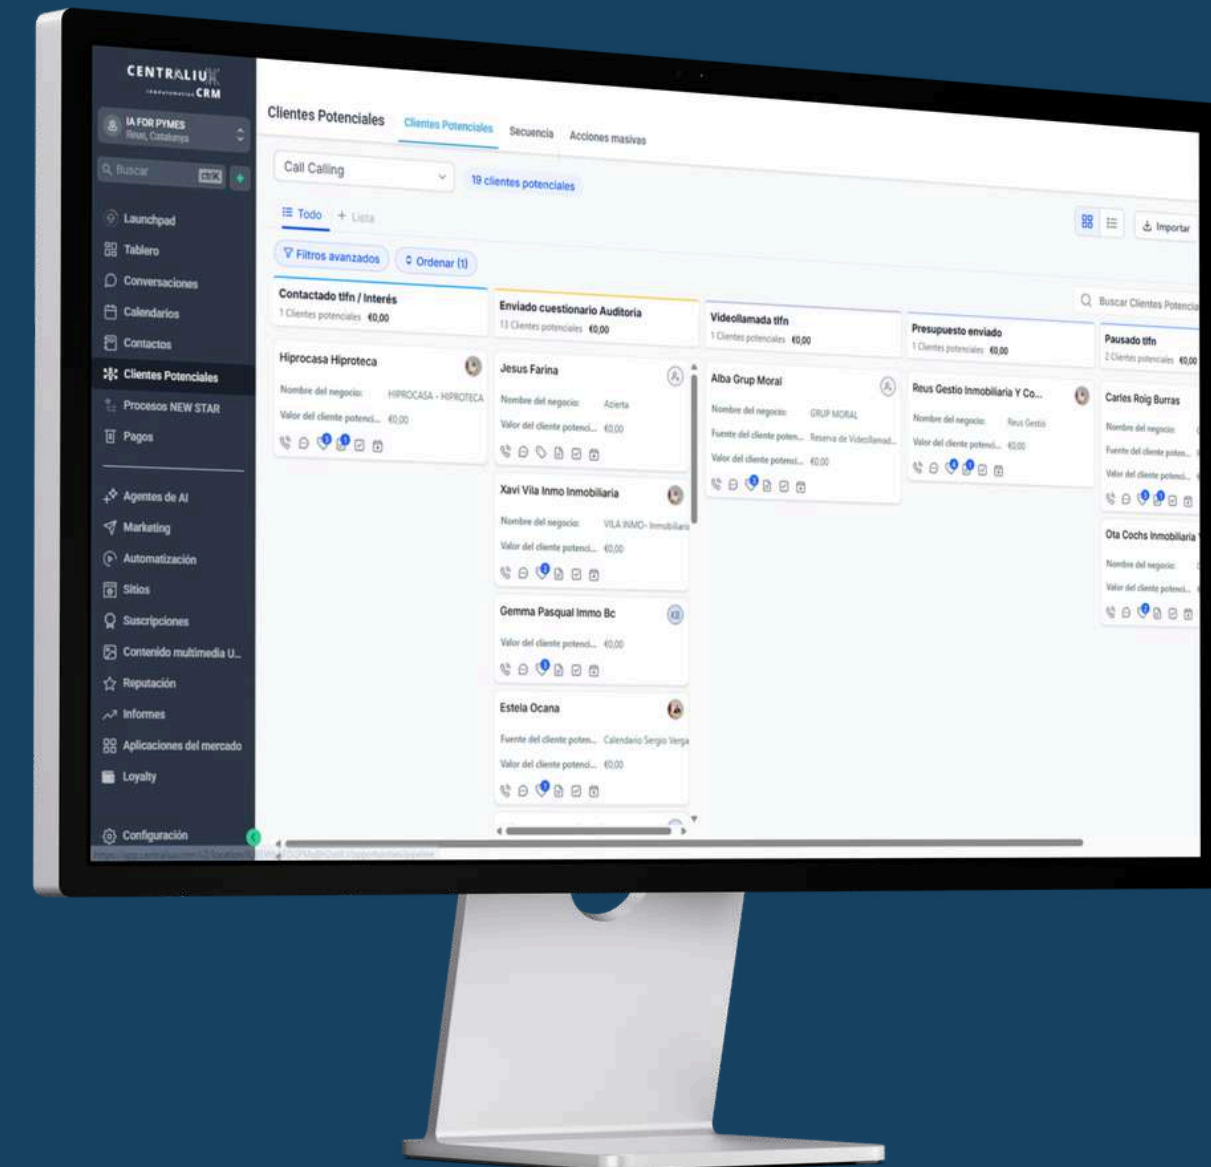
CENTRALIUM CRM

IA FOR PYMES
Reus, Catalunya

Buscar ctrl K

Launchpad
Tablero
Conversaciones
Calendarios
Contactos
Clientes Potenciales
Procesos NEW STAR
Pagos

Agentes de AI
Marketing
Automatización
Sitios
Suscripciones
Contenido multimedia U...
Reputación
Informes
Aplicaciones del mercado
Loyalty

Configuración

Clientes Potenciales | Clientes Potenciales | Secuencia | Acciones masivas

Call Calling
19 clientes potenciales

Todo | + Lista

Importar

Filtros avanzados | Ordenar (1)

Buscar Clientes Potencia

Contactado tlfn / Interés
1 Clientes potenciales €0,00

Hiprocasa Hiproteca
Nombre del negocio: HIPROCASA - HIPROTECA
Valor del cliente potenci... €0,00

Enviado cuestionario Auditoria
13 Clientes potenciales €0,00

Jesus Farina
Nombre del negocio: Azierta
Valor del cliente potenci... €0,00

Xavi Vila Inmo Inmobiliaria
Nombre del negocio: VILA INMO- Inmobiliaria
Valor del cliente potenci... €0,00

Gemma Pasqual Immo Bc
Valor del cliente potenci... €0,00

Estela Ocana
Fuente del cliente poten... Calendario Sergio Verga
Valor del cliente potenci... €0,00

Videollamada tlfn
1 Clientes potenciales €0,00

Alba Grup Moral
Nombre del negocio: GRUP MORAL
Fuente del cliente poten... Reserva de Videollamad...
Valor del cliente potenci... €0,00

Presupuesto enviado
1 Clientes potenciales €0,00

Reus Gestio Inmobiliaria Y Co...
Nombre del negocio: Reus Gestio
Valor del cliente potenci... €0,00

Pausado tlfn
2 Clientes potenciales €0,00

Carles Roig Burras
Nombre del negocio:
Fuente del cliente poten...
Valor del cliente potenci...

Ota Cochs Inmobiliaria
Nombre del negocio:
Valor del cliente potenci...